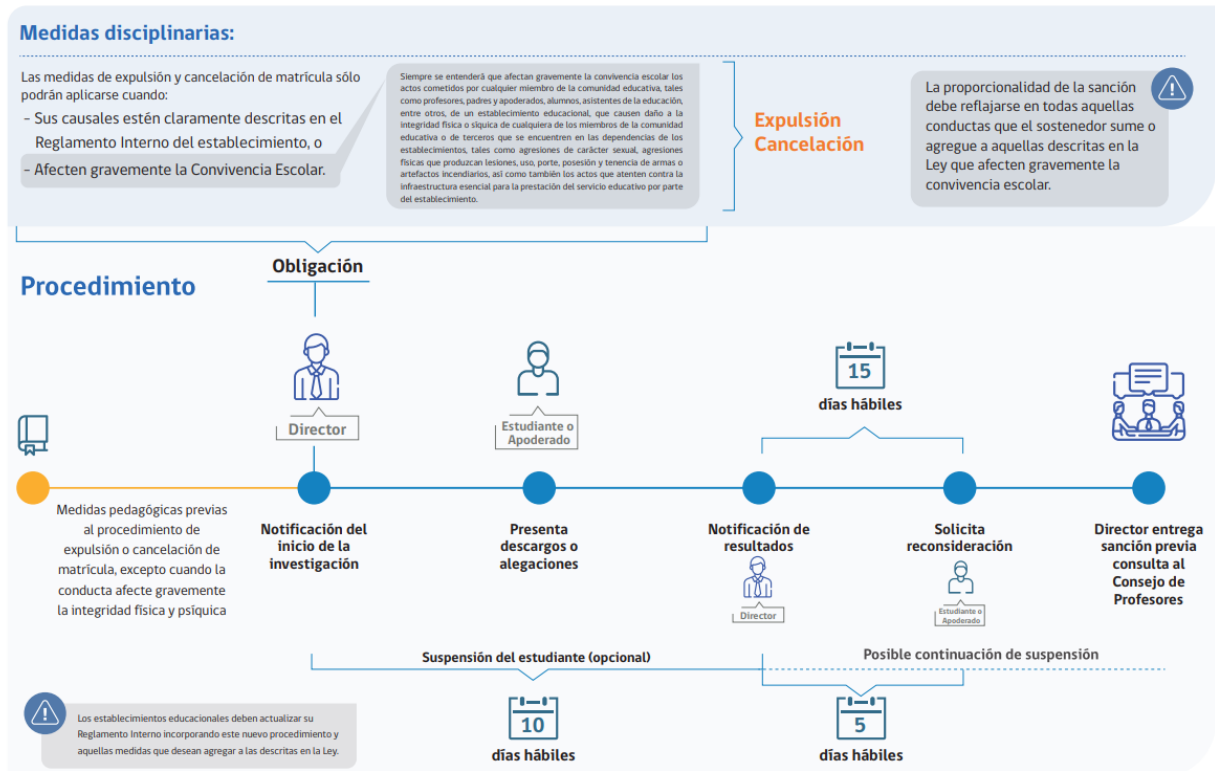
Medidas disciplinarias:

Las medidas de expulsión y cancelación de matrícula sólo podrán aplicarse cuando:
- Sus causales estén claramente descritas en el Reglamento Interno del establecimiento, o
- Afecten gravemente la Convivencia Escolar.

Siempre se entenderá que afectan gravemente la convivencia escolar los actos cometidos por cualquier miembro de la comunidad educativa, tales como profesores, padres y apoderados, alumnos, asistentes de la educación, entre otros, de un establecimiento educacional, que causen daño a la integridad física o síquica de cualquiera de los miembros de la comunidad educativa o de terceros que se encuentren en las dependencias de los establecimientos, tales como agresiones de carácter sexual, agresiones físicas que produzcan lesiones, uso, porte, posesión y tenencia de armas o artefactos incendiarios, así como también los actos que atenten contra la infraestructura esencial para la prestación del servicio educativo por parte del establecimiento.

Expulsión
Cancelación

La proporcionalidad de la sanción debe reflejarse en todas aquellas conductas que el sostenedor sume o agregue a aquellas descritas en la Ley que afecten gravemente la convivencia escolar.

Obligación

Procedimiento

Director

Estudiante o Apoderado

15
días hábiles

Medidas pedagógicas previas al procedimiento de expulsión o cancelación de matrícula, excepto cuando la conducta afecte gravemente la integridad física y psíquica

Notificación del inicio de la investigación

Presenta descargos o alegaciones

Notificación de resultados

Director

Solicita reconsideración

Estudiante o Apoderado

Director entrega sanción previa consulta al Consejo de Profesores

Suspensión del estudiante (opcional)

Posible continuación de suspensión

Los establecimientos educacionales deben actualizar su Reglamento Interno incorporando este nuevo procedimiento y aquellas medidas que desean agregar a las descritas en la Ley.

10
días hábiles

5
días hábiles